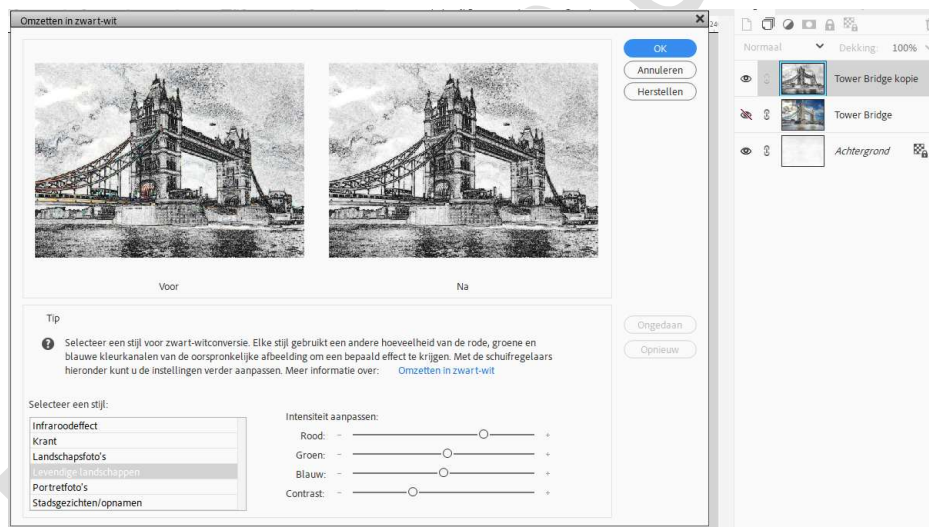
Omzetten in zwart-wit

OK
Annuleren
Herstellen

Voor
Na

Tip

Selecteer een stijl voor zwart-witconversie. Elke stijl gebruikt een andere hoeveelheid van de rode, groene en blauwe kleurkanalen van de oorspronkelijke afbeelding om een bepaald effect te krijgen. Met de schuifregelaars hieronder kunt u de instellingen verder aanpassen. Meer informatie over: Omzetten in zwart-wit

Ongedaan
Opnieuw

Selecteer een stijl:
Infraroodeffect
Krant
Landschapsfoto's
Levendige landschappen
Portretfoto's
Stadsgezichten/opnamen

Intensiteit aanpassen:
Rood: - +
Groen: - +
Blauw: - +
Contrast: - +

Normaal
Dekking: 100%
Tower Bridge kopie
Tower Bridge
Achtergrond